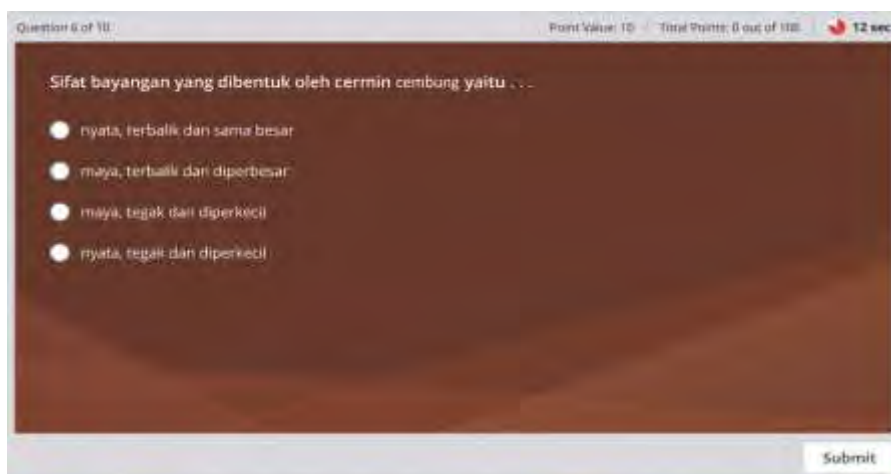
Question 6 of 10

Point Value: 10 | Total Points: 0 out of 100 | 12 sec

Sifat bayangan yang dibentuk oleh cermin cembung yaitu . . .

nyata, terbalik dan sama besar

maya, terbalik dan diperbesar

maya, tegak dan diperkecil

nyata, tegak dan diperkecil

Submit